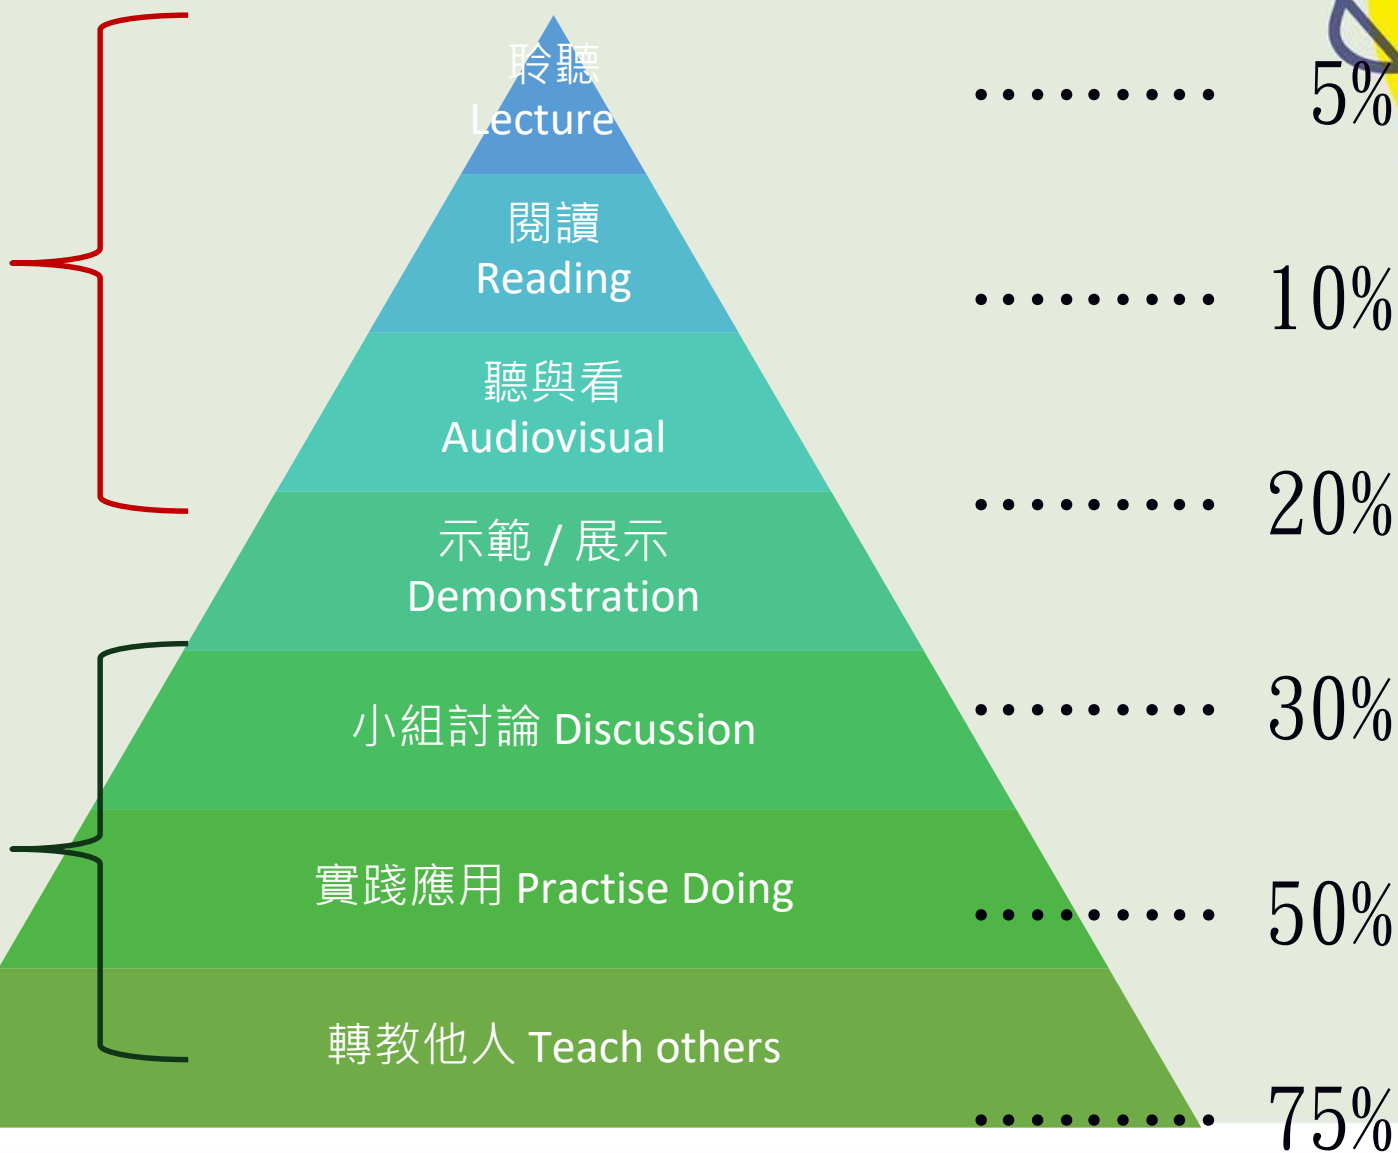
聆聽
Lecture

閱讀
Reading

聽與看
Audiovisual

示範 / 展示
Demonstration

小組討論 Discussion

實踐應用 Practise Doing

轉教他人 Teach others

.......... 5%
.......... 10%
.......... 20%
.......... 30%
.......... 50%
.......... 75%